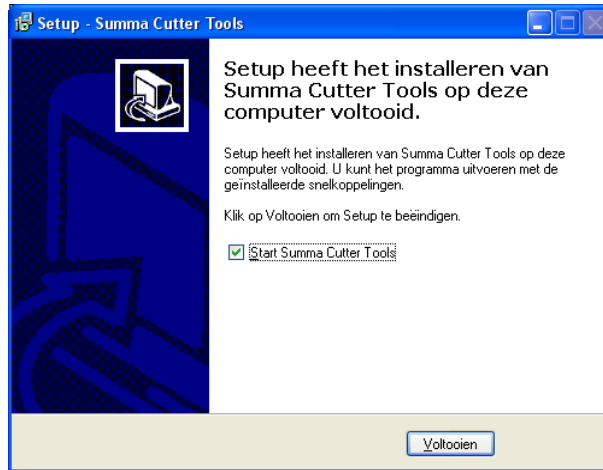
Setup - Summa Cutter Tools

Setup heeft het installeren van Summa Cutter Tools op deze computer voltooid.

Setup heeft het installeren van Summa Cutter Tools op deze computer voltooid. U kunt het programma uitvoeren met de geïnstalleerde snelkoppelingen.

Klik op Voltooien om Setup te beëindigen.

Start Summa Cutter Tools

Voltooien